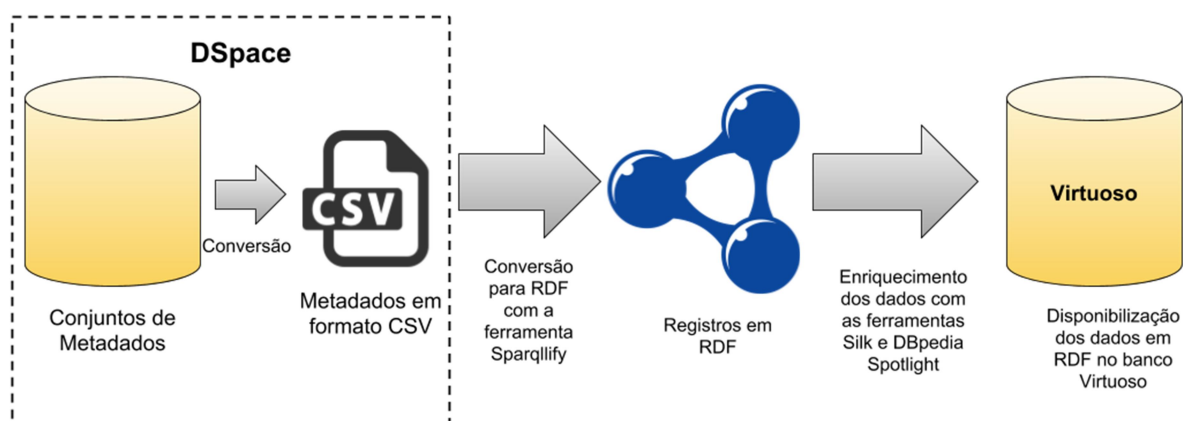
DSpace

Conversão

CSV

Conjuntos de Metadados

Metadados em formato CSV

Conversão para RDF com a ferramenta Sparqlify

Registros em RDF

Enriquecimento dos dados com as ferramentas Silk e DBpedia Spotlight

Virtuoso

Disponibilização dos dados em RDF no banco Virtuoso